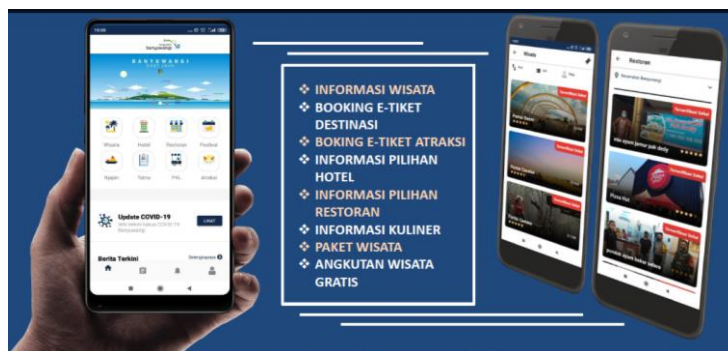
BANYUWANGI

Wisata
Hotel
Restoran
Festival
Kuliner
Tiket
Paket
Atraksi

Update COVID-19
LIHAT

Berita Terkini
Selengkapnya

❖ INFORMASI WISATA
❖ BOOKING E-TIKET DESTINASI
❖ BOKING E-TIKET ATRAKSI
❖ INFORMASI PILIHAN HOTEL
❖ INFORMASI PILIHAN RESTORAN
❖ INFORMASI KULINER
❖ PAKET WISATA
❖ ANGKUTAN WISATA GRATIS

Wisata

Restoran